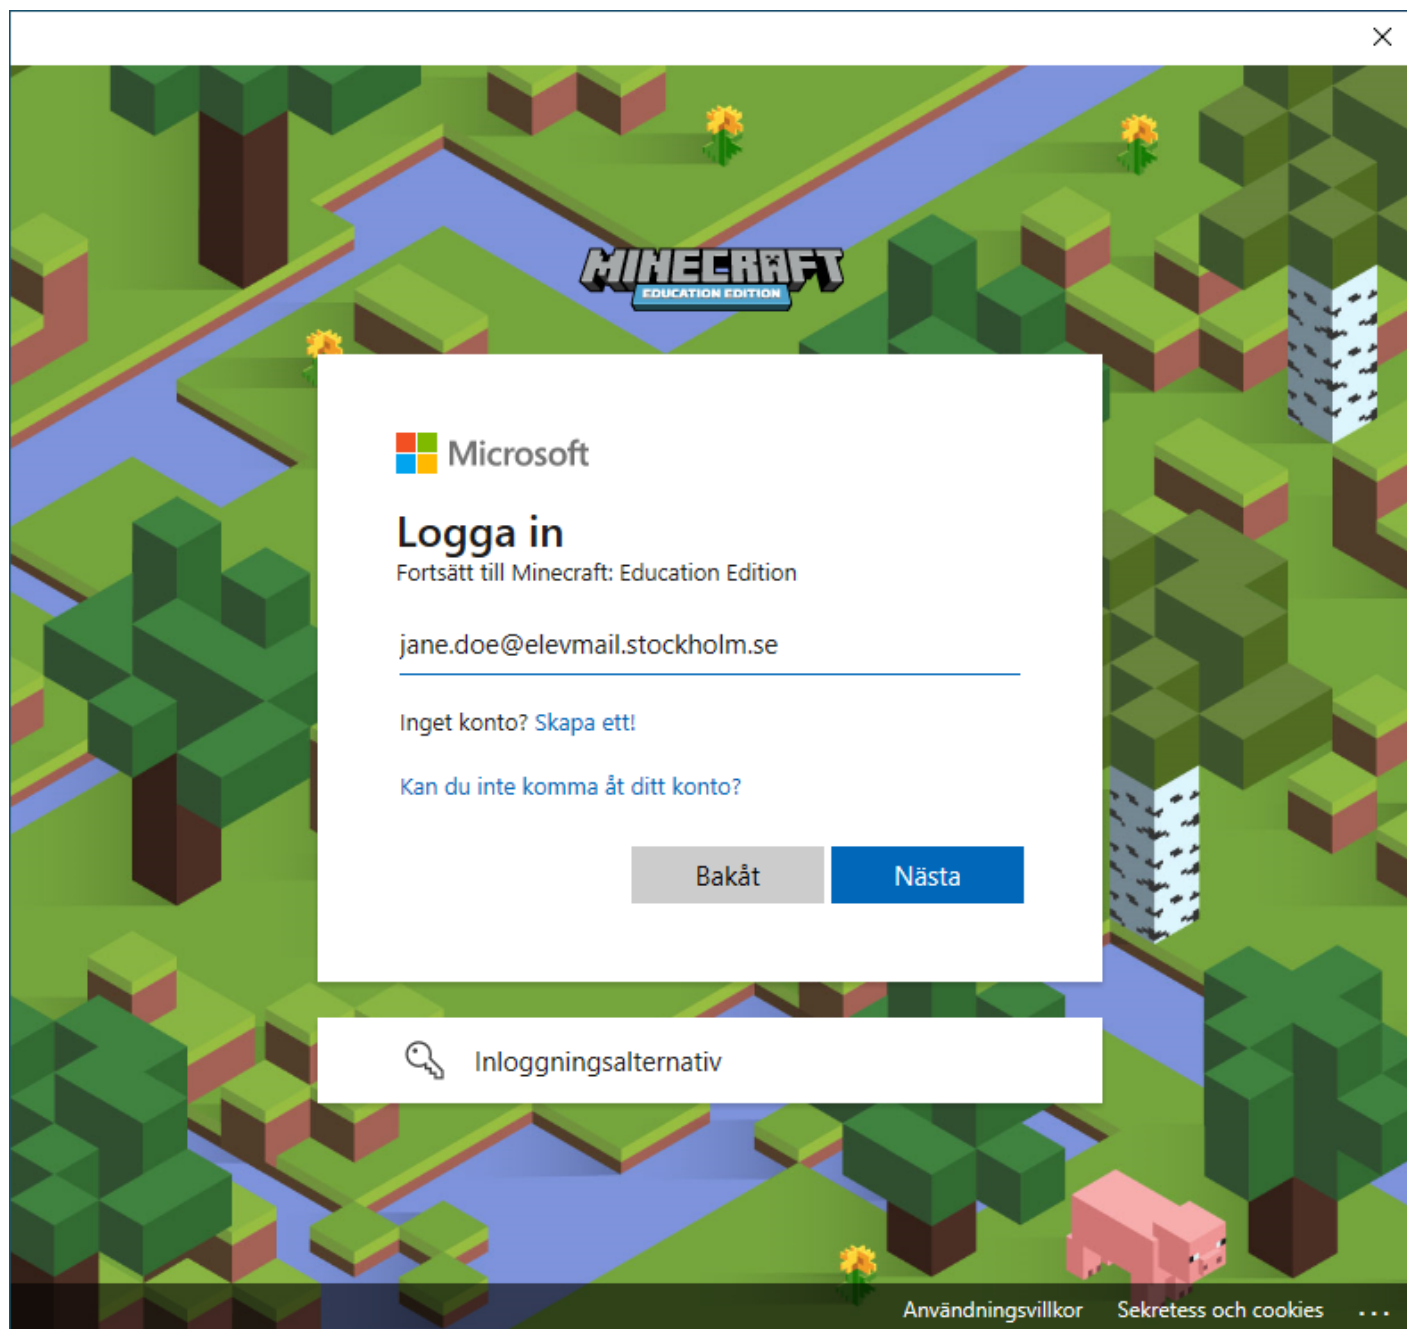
MINECRAFT
EDUCATION EDITION

Microsoft

Logga in
Fortsätt till Minecraft: Education Edition

jane.doe@elevmail.stockholm.se

Inget konto? Skapa ett!

Kan du inte komma åt ditt konto?

Bakåt Nästa

Inloggningsalternativ

Användningsvillkor Sekretess och cookies ...